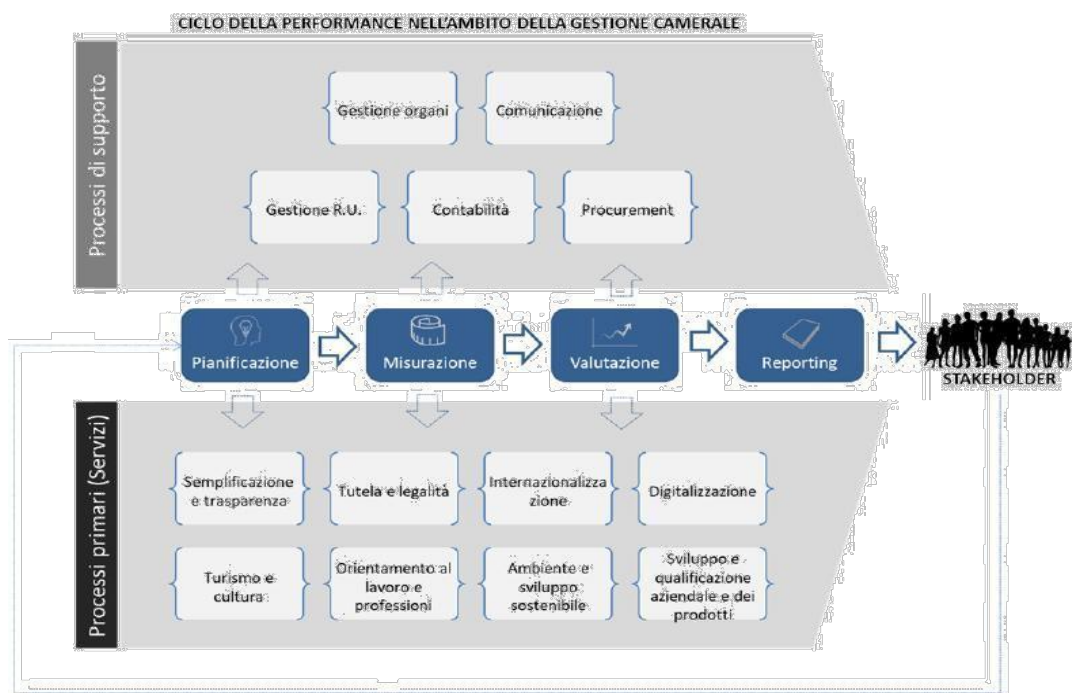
CICLO DELLA PERFORMANCE NELL'AMBITO DELLA GESTIONE CAMERALE

Processi di supporto

Gestione organi

Comunicazione

Gestione R.U.

Contabilità

Procurement

Pianificazione

Misurazione

Valutazione

Reporting

STAKEHOLDER

Processi primari (Servizi)

Semplificazione e trasparenza

Tutela e legalità

Internazionalizzazione

Digitalizzazione

Turismo e cultura

Orientamento al lavoro e professioni

Ambiente e sviluppo sostenibile

Sviluppo e qualificazione aziendale e dei prodotti